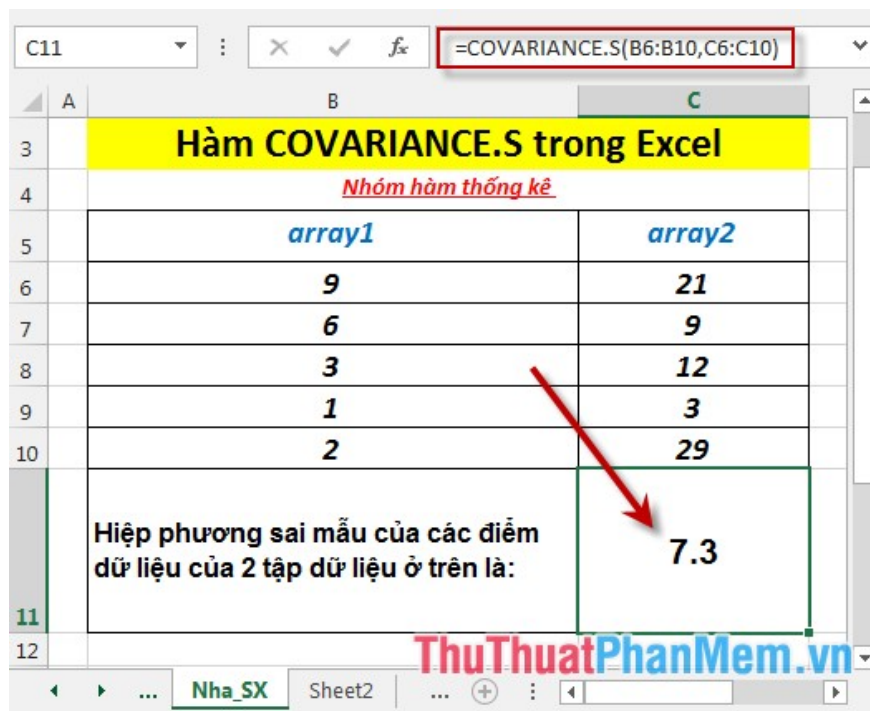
C11 | × ✓ $f_x$ | =COVARIANCE.S(B6:B10,C6:C10)

| | A | B | C |
|---|---|---|---|
| 3 | | Hàm COVARIANCE.S trong Excel | |
| 4 | | Nhóm hàm thống kê | |
| 5 | | array1 | array2 |
| 6 | | 9 | 21 |
| 7 | | 6 | 9 |
| 8 | | 3 | 12 |
| 9 | | 1 | 3 |
| 10 | | 2 | 29 |
| 11 | | Hiệp phương sai mẫu của các điểm dữ liệu của 2 tập dữ liệu ở trên là: | 7.3 |
| 12 | | | |

... Nha_SX Sheet2 ...

ThuThuatPhanMem.vn